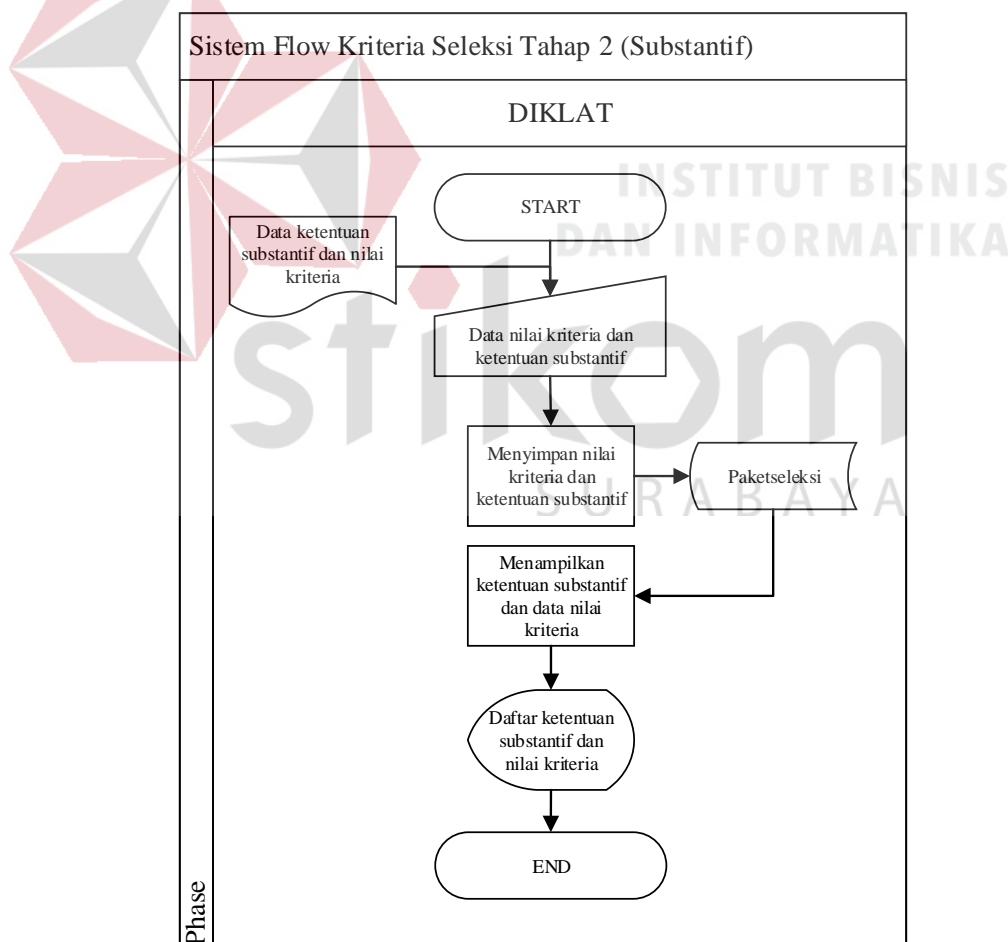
Sistem Flow Kriteria Seleksi Tahap 2 (Substantif)

DIKLAT

INSTITUT BISNIS DAN INFORMATIKA

stikom

SURABAYA

START

Data ketentuan substantif dan nilai kriteria

Data nilai kriteria dan ketentuan substantif

Menyimpan nilai kriteria dan ketentuan substantif

Paketseleksi

Menampilkan ketentuan substantif dan data nilai kriteria

Daftar ketentuan substantif dan nilai kriteria

END

Phase